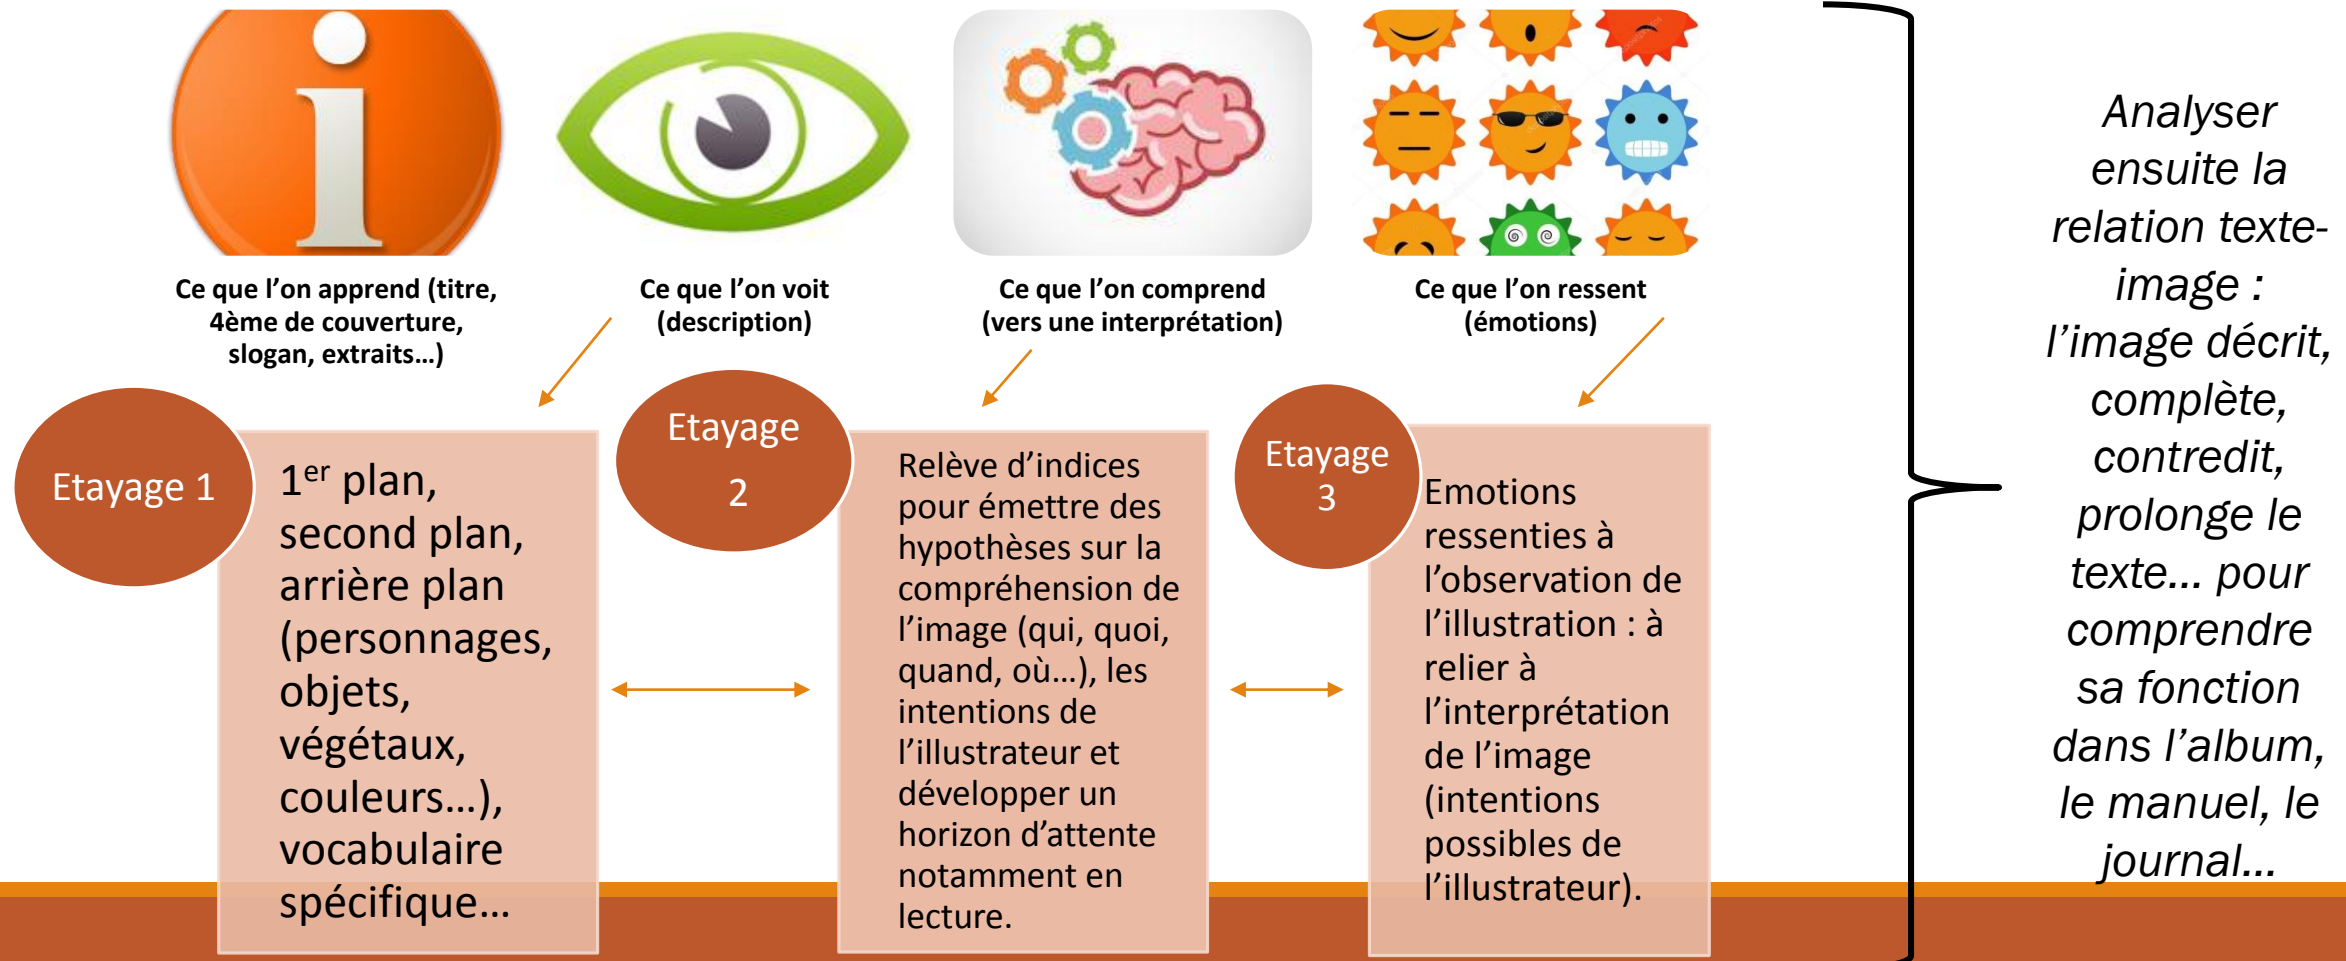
Ce que l'on apprend (titre, 4ème de couverture, slogan, extraits…)

Ce que l'on voit (description)

Ce que l'on comprend (vers une interprétation)

Ce que l'on ressent (émotions)

Etayage 1

$1^{er}$ plan, second plan, arrière plan (personnages, objets, végétaux, couleurs…), vocabulaire spécifique…

Etayage 2

Relève d'indices pour émettre des hypothèses sur la compréhension de l'image (qui, quoi, quand, où…), les intentions de l'illustrateur et développer un horizon d'attente notamment en lecture.

Etayage 3

Emotions ressenties à l'observation de l'illustration : à relier à l'interprétation de l'image (intentions possibles de l'illustrateur).

Analyser ensuite la relation texte-image : l'image décrit, complète, contredit, prolonge le texte… pour comprendre sa fonction dans l'album, le manuel, le journal…